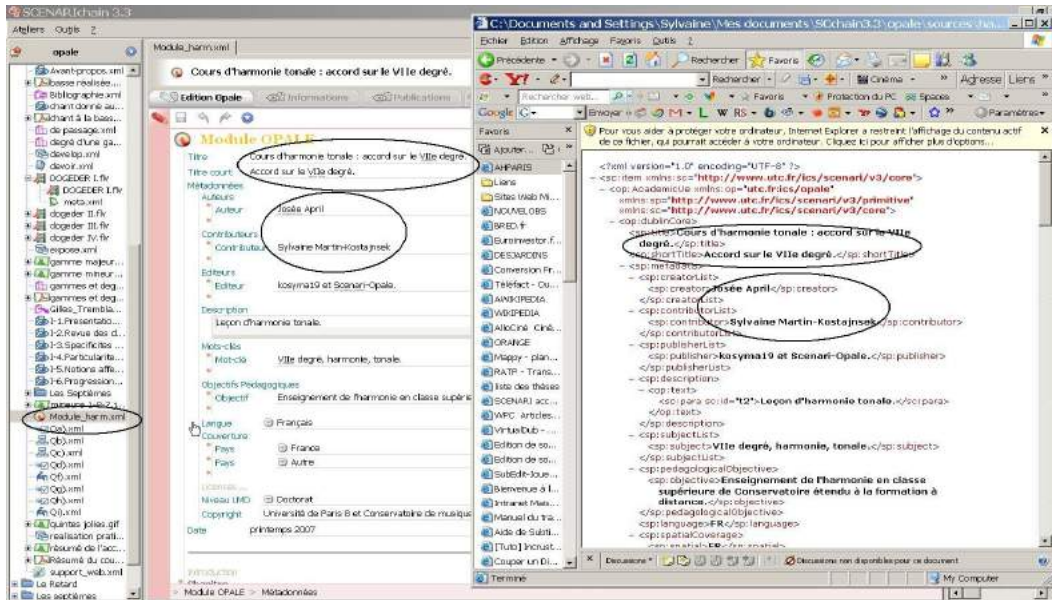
SCENARIchain 3.3

Ateliers Outils ?

opale

Avant-propos.xml
Basse realisée...
Bibliographie.xml
chant donné au...
chant à la bass...
de passage.xml
degré d'une ga...
develop.xml
devoir.xml
DOGEDER I.flv
DOGEDER I.flv
mota.xml
dogeder II.flv
dogeder III.flv
dogeder IV.flv
expose.xml
gamme majeur...
gamme mineur...
gammes et deg...
gammes et deg...
Gilles_Trembla...
I-1.Presentatio...
I-2.Revue des d...
I-3.Specificites ...
I-4.Particularite...
I-5.Notions affe...
I-6.Progression...
Les Septièmes
Module_harm.xml
Q(a).xml
Q(b).xml
Q(c).xml
Q(d).xml
Q(f).xml
Q(g).xml
Q(h).xml
Q(i).xml
quintes jolies.gif
realisation prati...
résumé de l'acc...
Résumé du cou...
support_web.xml
Le Retard
Les septièmes

Module_harm.xml

Cours d'harmonie tonale : accord sur le VIIe degré.

Edition Opale | Informations | Publications

Module OPALE

Titre Cours d'harmonie tonale : accord sur le VIIe degré.
Titre court Accord sur le VIIe degré.
Métadonnées
Auteurs
Auteur Josée April
Contributeurs
Contributeur Sylvaine Martin-Kostajnsek
Editeurs
Editeur kosyma19 et Scenari-Opale.
Description
Leçon d'harmonie tonale.
Mots-clés
Mot-clé VIIe degré, harmonie, tonale.
Objectifs Pédagogiques
Objectif Enseignement de l'harmonie en classe supérie
Langue Français
Couverture
Pays France
Pays Autre
Licences
Niveau LMD Doctorat
Copyright Université de Paris 8 et Conservatoire de musique
Date printemps 2007

Introduction

Module OPALE > Métadonnées

C:\Documents and Settings\Sylvaine\Mes documents\SCchain3.3\opale\sources\ha...

Fichier Edition Affichage Favoris Outils ?

Précédente | Rechercher | Favoris

Rechercher | Cinéma | Adresse | Liens

Rechercher web... | Favoris | Protection du PC | Spaces

Google | Envoyer | Paramètres

Favoris
Ajouter... | Organiser...
AHPARIS
Liens
Sites Web Mi...
NOUVELOBS
BRED.fr
Euroinvestor.f...
DESJARDINS
Conversion Fr...
Teléfact - Cu...
AIMKIPEDIA
WIKIPEDIA
AlloCiné Ciné...
ORANGE
Mappy - plan...
RATP - Trans...
liste des thèses
SCENARI acc...
WPC Articles...
VirtuaDub - ...
Edition de so...
Edition de so...
SubEdit-Joue...
Bienvenue à l...
Intranet Mais...
Manuel du tra...
Aide de Subti...
[Tuto] Incrust...
Coupler un Di...

Pour vous aider à protéger votre ordinateur, Internet Explorer a restreint l'affichage du contenu actif de ce fichier, qui pourrait accéder à votre ordinateur. Cliquez ici pour afficher plus d'options...

<?xml version="1.0" encoding="UTF-8" ?>
- <sc:item xmlns:sc="http://www.utc.fr/ics/scenari/v3/core">
- <op:AcademicUe xmlns:op="utc.fr:ics/opale"
xmlns:sp="http://www.utc.fr/ics/scenari/v3/primitive"
xmlns:sc="http://www.utc.fr/ics/scenari/v3/core">
- <op:dublinCore>
<sp:title>Cours d'harmonie tonale : accord sur le VIIe degré.</sp:title>
<sp:shortTitle>Accord sur le VIIe degré.</sp:shortTitle>
- <sp:metadata>
- <sp:creatorList>
<sp:creator>Josée April</sp:creator>
</sp:creatorList>
- <sp:contributorList>
<sp:contributor>Sylvaine Martin-Kostajnsek</sp:contributor>
</sp:contributorList>
- <sp:publisherList>
<sp:publisher>kosyma19 et Scenari-Opale.</sp:publisher>
</sp:publisherList>
- <sp:description>
- <op:text>
<sc:para sc:id="t2">Leçon d'harmonie tonale.</sc:para>
</op:text>
</sp:description>
- <sp:subjectList>
<sp:subject>VIIe degré, harmonie, tonale.</sp:subject>
</sp:subjectList>
- <sp:pedagogicalObjective>
<sp:objective>Enseignement de l'harmonie en classe supérieure de Conservatoire étendu à la formation à distance.</sp:objective>
</sp:pedagogicalObjective>
<sp:language>FR</sp:language>
- <sp:spatialCoverage>

Discussions | Discussions non disponibles pour ce document

Terminé | My Computer